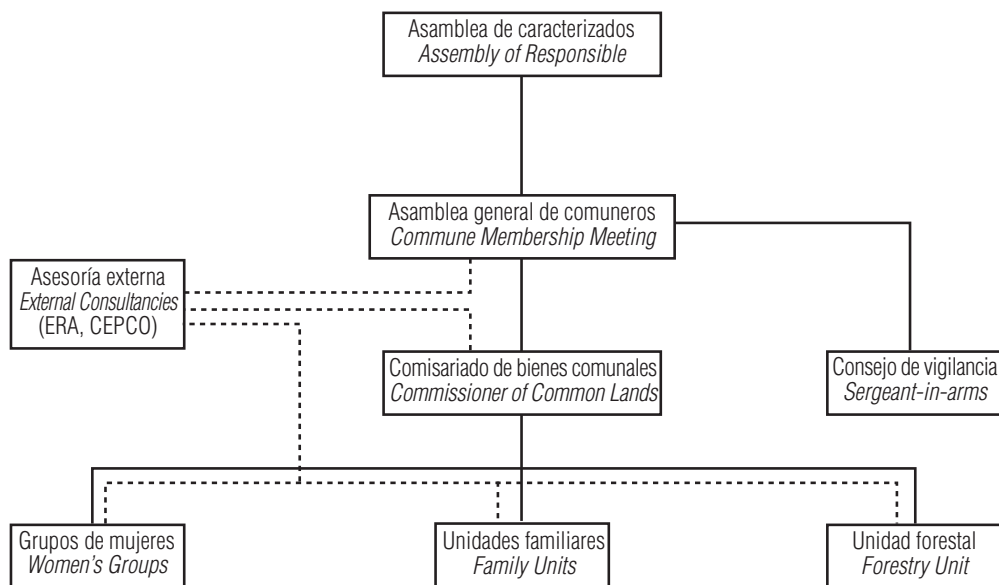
Asamblea de caracterizados
*Assembly of Responsible*

Asamblea general de comuneros
*Commune Membership Meeting*

Asesoría externa
*External Consultancies*
(ERA, CEPCO)

Comisariado de bienes comunales
*Commissioner of Common Lands*

Consejo de vigilancia
*Sergeant-in-arms*

Grupos de mujeres
*Women's Groups*

Unidades familiares
*Family Units*

Unidad forestal
*Forestry Unit*